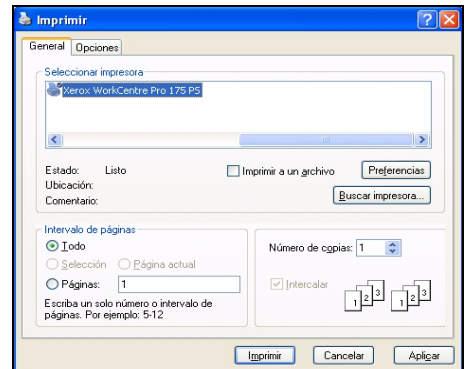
Imprimir

General | Opciones

Seleccionar impresora

Xerox WorkCentre Pro 175 PS

Estado: Listo
Ubicación:
Comentario:

Imprimir a un archivo

Preferencias

Buscar impresora...

Intervalo de páginas

Todo

Selección

Página actual

Páginas: 1

Escriba un solo número o intervalo de páginas. Por ejemplo: 5-12

Número de copias: 1

Intercalar

1 2 3 1 2 3

Imprimir

Cancelar

Aplicar